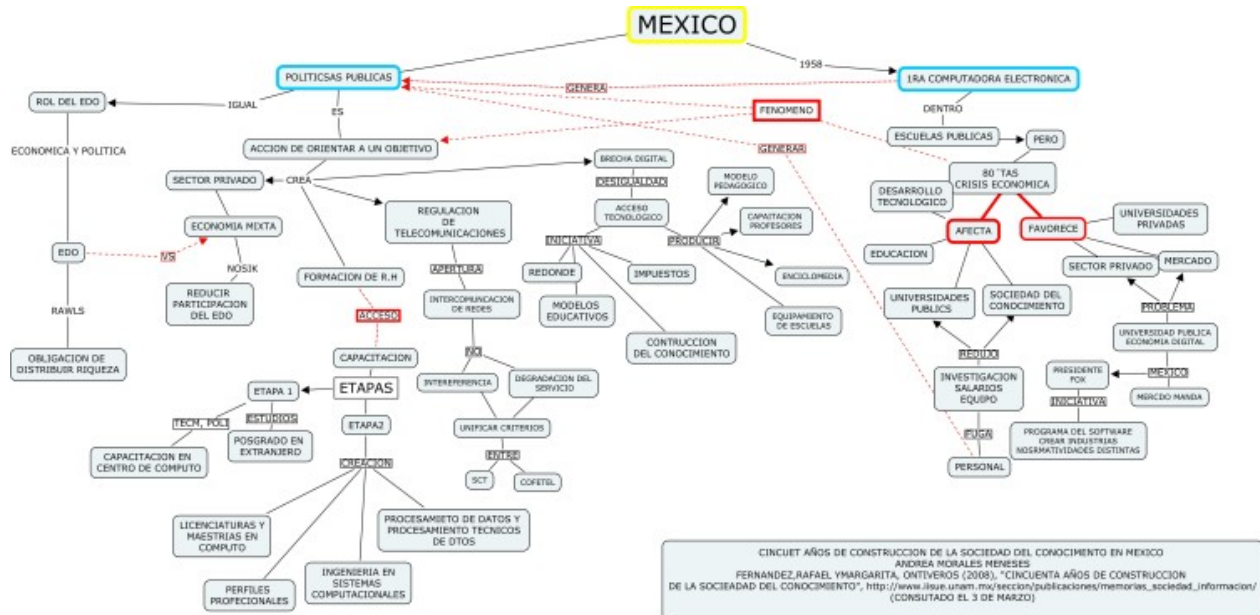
MEXICO

POLITICSAS PUBLICAS

1958

1RA COMPUTADORA ELECTRONICA

GENERA

FENOMENO

ROL DEL EDO

IGUAL

ES

DENTRO

ESCUELAS PUBLICAS

PERO

ACCION DE ORIENTAR A UN OBJETIVO

GENERAR

ECONOMICA Y POLITICA

80 ´TAS CRISIS ECONOMICA

SECTOR PRIVADO

CREA

BRECHA DIGITAL

DESIGUALDAD

MODELO PEDAGOGICO

DESARROLLO TECNOLOGICO

ECONOMIA MIXTA

REGULACION TELECOMUNICACIONES

ACCESO TECNOLOGICO

CAPAITACION PROFESORES

AFECTA

FAVORECE

UNIVERSIDADES PRIVADAS

EDO

VS

NOSIK

INICIATIVA

PRODUCIR

EDUCACION

SECTOR PRIVADO

MERCADO

APERTURA

REDONDE

IMPUESTOS

ENCICLOMEDIA

REDUCIR PARTICIPACION DEL EDO

FORMACION DE R.H

INTERCOMUNICACION DE REDES

MODELOS EDUCATIVOS

UNIVERSIDADES PUBLICS

SOCIEDAD DEL CONOCIMIENTO

PROBLEMA

RAWLS

ACCESO

EQUIPAMIENTO DE ESCUELAS

UNIVERSIDAD PUBLICA ECONOMIA DIGITAL

CONTRUCCION DEL CONOCIMIENTO

REDUJO

NO

OBLIGACION DE DISTRIBUIR RIQUEZA

CAPACITACION

PRESIDENTE FOX

MEXICO

INVESTIGACION SALARIOS EQUIPO

ETAPA 1

ETAPAS

INTEREFERENCIA

DEGRADACION DEL SERVICIO

MERCDO MANDA

INICIATIVA

TECM, POLI

ESTUDIOS

ETAPA2

UNIFICAR CRITERIOS

FUGA

POSGRADO EN EXTRANJERO

PROGRAMA DEL SOFTWARE CREAR INDUSTRIAS NOSRMATIVIDADES DISTINTAS

CAPACITACION EN CENTRO DE COMPUTO

CREACION

ENTRE

PERSONAL

SCT

COFETEL

LICENCIATURAS Y MAESTRIAS EN COMPUTO

PROCESAMSETO DE DATOS Y PROCESAMIENTO TECNICOS DE DTOS

INGENIERIA EN SISTEMAS COMPUTACIONALES

PERFILES PROFECIONALES

CINCUET AÑOS DE CONSTRUCCION DE LA SOCIEDAD DEL CONOCIMENTO EN MEXICO
ANDREA MORALES MENESES
FERNANDEZ,RAFAEL YMARGARITA, ONTIVEROS (2008), "CINCUENTA AÑOS DE CONSTRUCCION DE LA SOCIEADAD DEL CONOCIMIENTO", http://www.iisue.unam.mx/seccion/publicaciones/memorias_sociedad_informacion/ (CONSUTADO EL 3 DE MARZO)